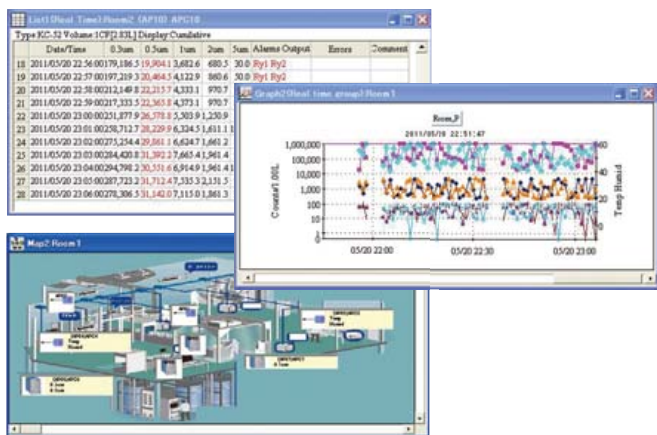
List1(Real Time):Room2 (AP10) APC10

Type:KC-52 Volume:1CF[2.83L] Display:Cumulative

| | Date/Time | 0.3um | 0.5um | 1um | 2um | 5um | Alarms Output | Errors | Comment |
|---|---|---|---|---|---|---|---|---|---|
| 18 | 2011/05/20 22:56:00 | 179,186.5 | 19,904.1 | 3,682.6 | 680.5 | 30.0 | Ry1 Ry2 | | |
| 19 | 2011/05/20 22:57:00 | 197,219.3 | 20,464.5 | 4,122.9 | 980.6 | 50.0 | Ry1 Ry2 | | |
| 20 | 2011/05/20 22:58:00 | 212,149.8 | 22,215.7 | 4,333.1 | 970.7 | | | | |
| 21 | 2011/05/20 22:59:00 | 217,335.5 | 22,365.8 | 4,373.1 | 970.7 | | | | |
| 22 | 2011/05/20 23:00:00 | 251,877.9 | 26,378.8 | 5,303.9 | 1,250.9 | | | | |
| 23 | 2011/05/20 23:01:00 | 258,712.7 | 28,229.9 | 6,324.5 | 1,611.1 | | | | |
| 24 | 2011/05/20 23:02:00 | 275,254.4 | 29,861.1 | 6,624.7 | 1,661.2 | | | | |
| 25 | 2011/05/20 23:03:00 | 284,420.8 | 31,392.2 | 7,665.4 | 1,961.4 | | | | |
| 26 | 2011/05/20 23:04:00 | 294,798.2 | 30,531.6 | 6,914.9 | 1,961.4 | | | | |
| 27 | 2011/05/20 23:05:00 | 287,723.2 | 31,712.4 | 7,335.3 | 2,131.5 | | | | |
| 28 | 2011/05/20 23:06:00 | 278,306.5 | 31,142.0 | 7,115.0 | 1,861.3 | | | | |

Graph2(Real time group):Room1

Room_P

2011/05/20 22:51:47

1,000,000
100,000
10,000
1,000
100
10
1

Counts/0.1CFL

Temp Humid

60
40
20
0

05/20 22:00
05/20 22:30
05/20 23:00

Map2: Room1